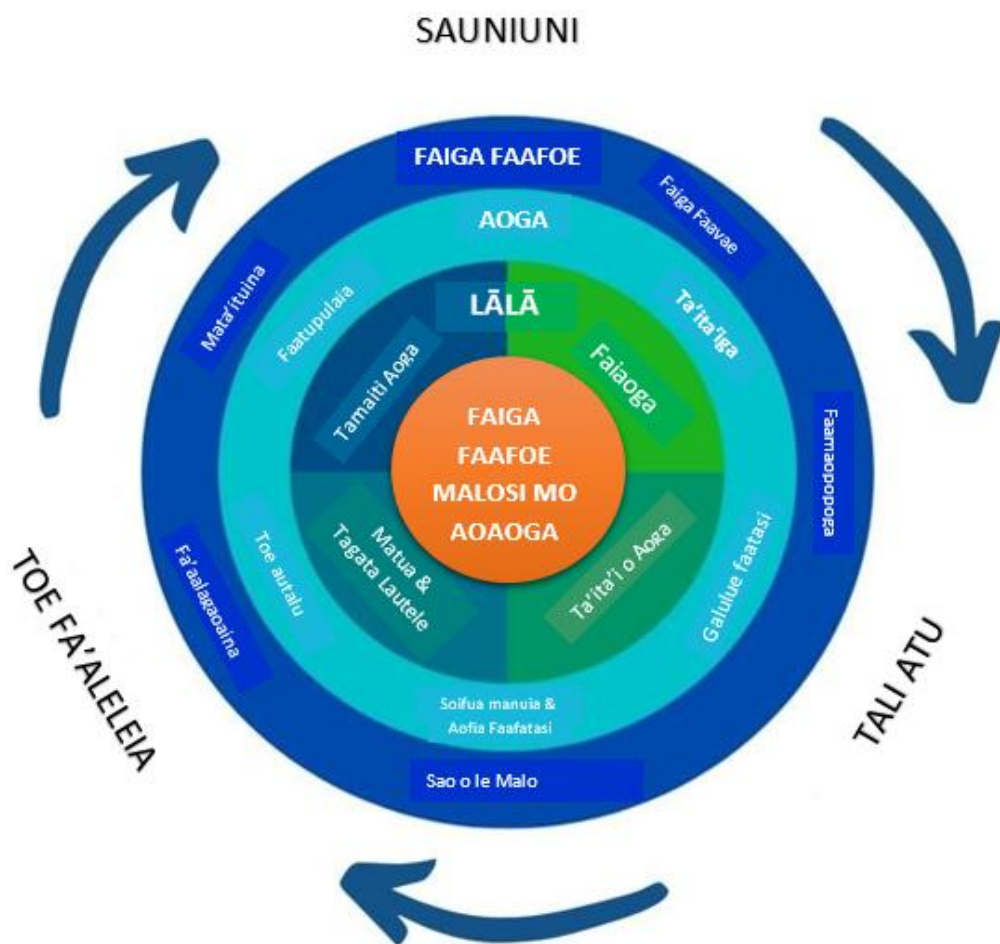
SAUNIUNI

FAIGA FAAFOE

Faiga Faavae

AOGA

LĀLĀ

Mata'ituina

Faatupulaia

Ta'ita'iga

Tamaiti Aoga

Faiaoga

Faamaopoopoga

FAIGA FAAFOE MALOSI MO AOAOGA

Matua & Tagata Lautele

Ta'ita'i o Aoga

Toe autalu

Galulue faatasi

Fa'aalagaaoaina

TOE FA'ALELEIA

TALI ATU

Soifua manuia & Aofia Faafatasi

Sao o le Malo